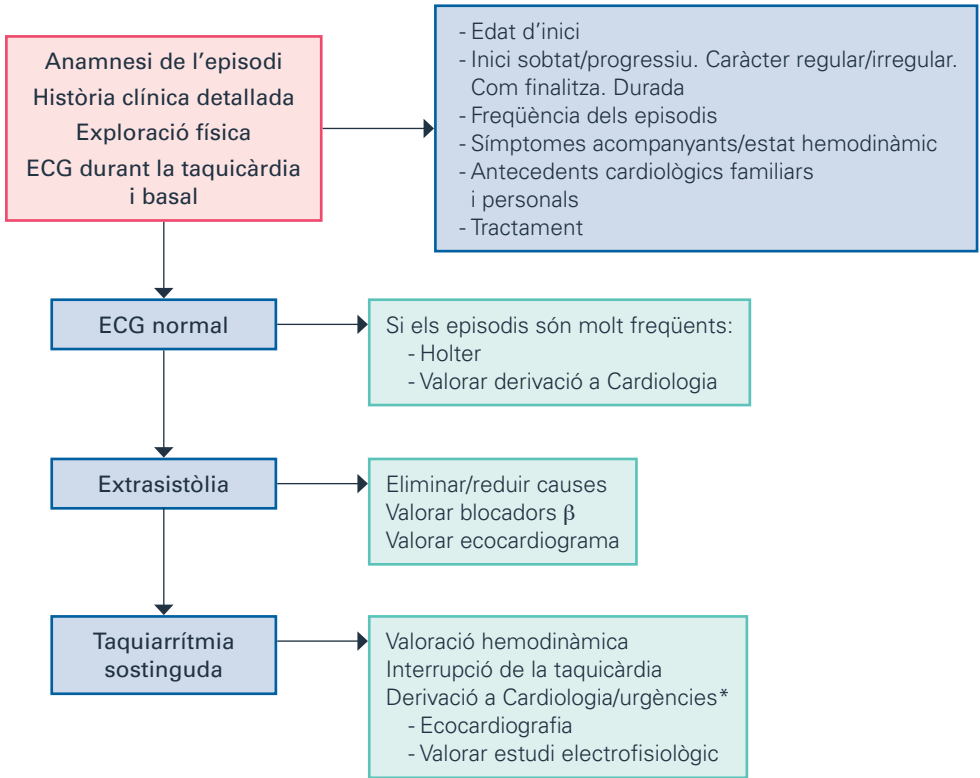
Anamnesi de l'episodi
Història clínica detallada
Exploració física
ECG durant la taquicàrdia i basal

- Edat d'inici
- Inici sobtat/progressiu. Caràcter regular/irregular. Com finalitza. Durada
- Freqüència dels episodis
- Símptomes acompanyants/estat hemodinàmic
- Antecedents cardiològics familiars i personals
- Tractament

ECG normal

Si els episodis són molt freqüents:
- Holter
- Valorar derivació a Cardiologia

Extrasistòlia

Eliminar/reduir causes
Valorar blocadors $\beta$
Valorar ecocardiograma

Taquiarrítmia sostinguda

Valoració hemodinàmica
Interrupció de la taquicàrdia
Derivació a Cardiologia/urgències*
- Ecocardiografia
- Valorar estudi electrofisiològic